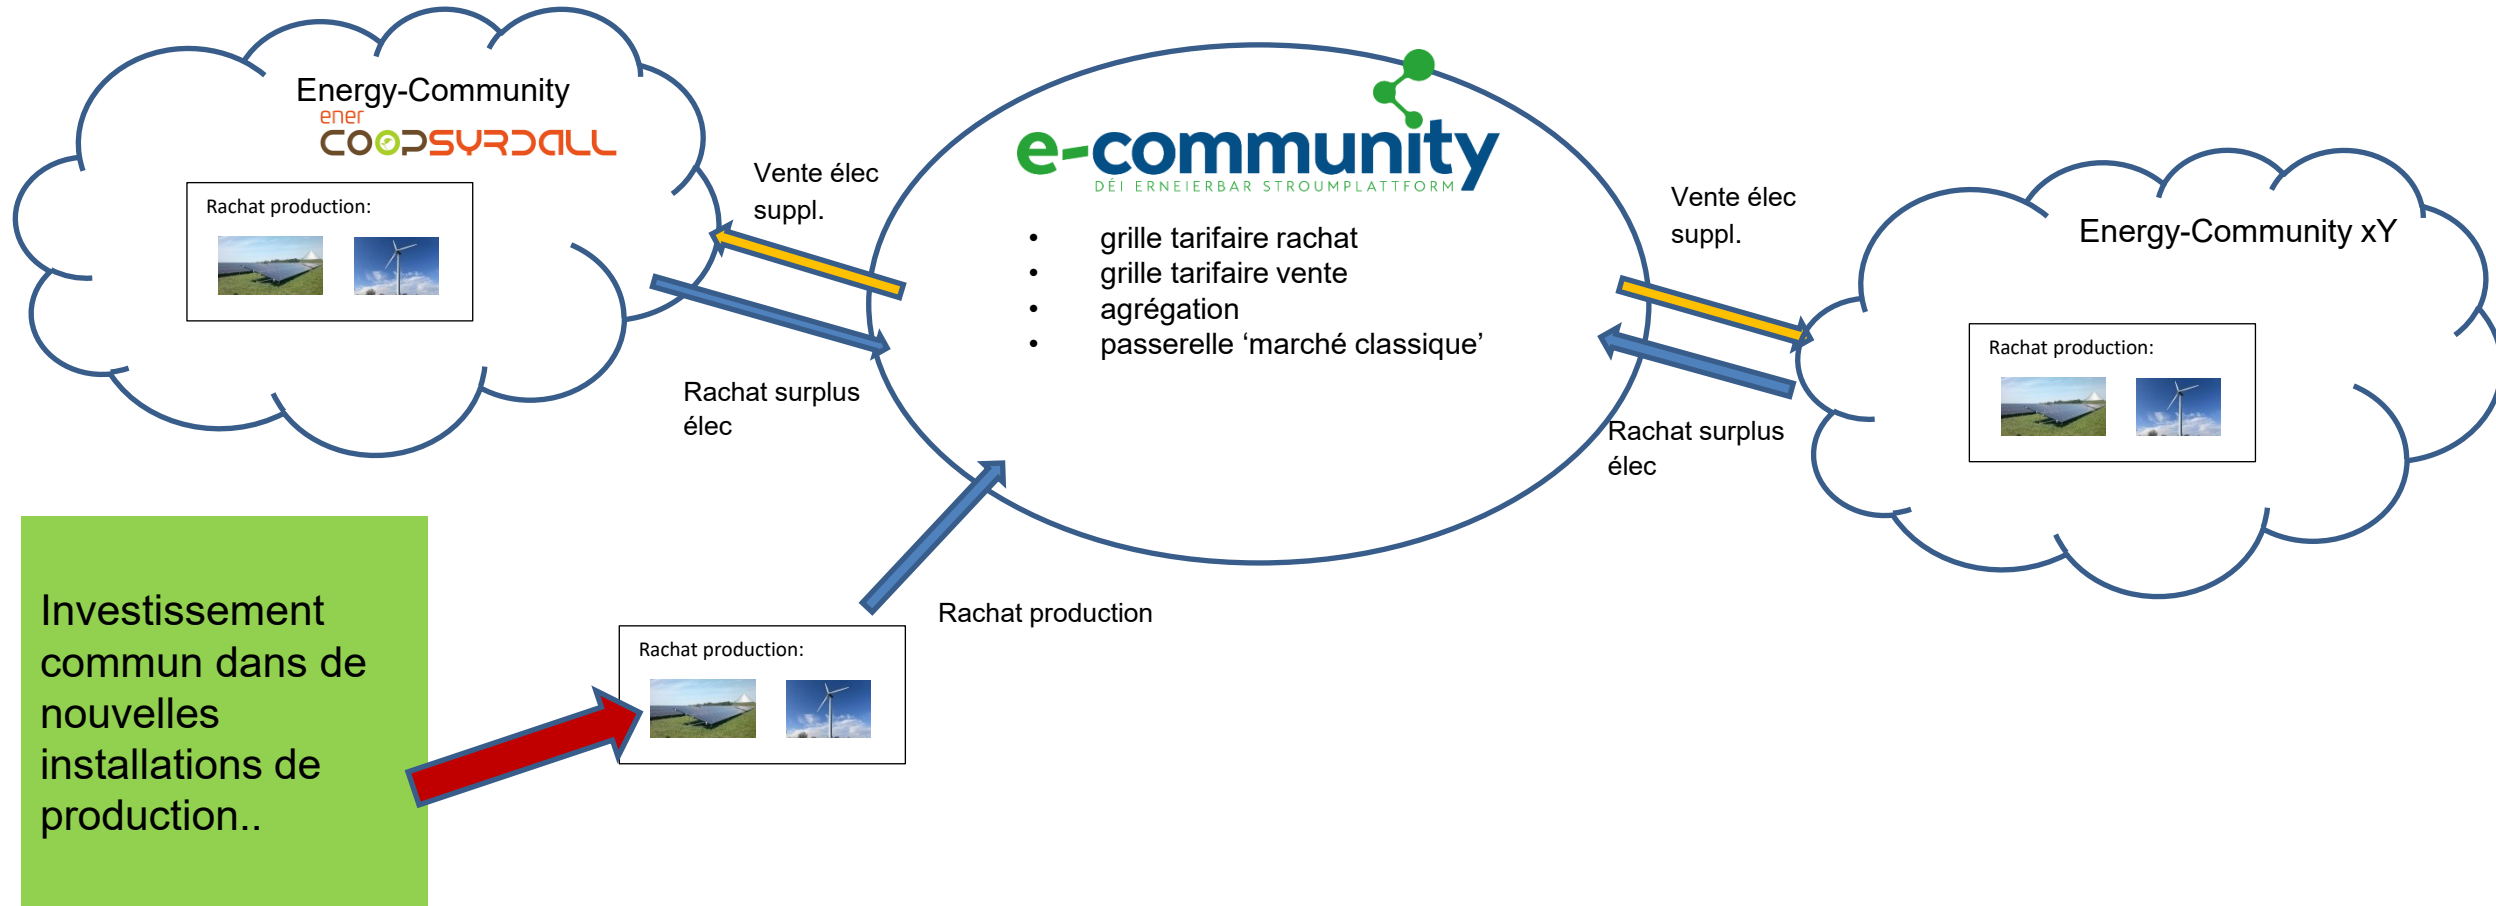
Energy-Community
ener
COOPSYRDALL

Rachat production:

Vente élec suppl.

Rachat surplus élec

e-community
DÉI ERNEIERBAR STROUMPLATTFORM

• grille tarifaire rachat
• grille tarifaire vente
• agrégation
• passerelle ‘marché classique’

Vente élec suppl.

Rachat surplus élec

Energy-Community xY

Rachat production:

Investissement commun dans de nouvelles installations de production..

Rachat production:

Rachat production